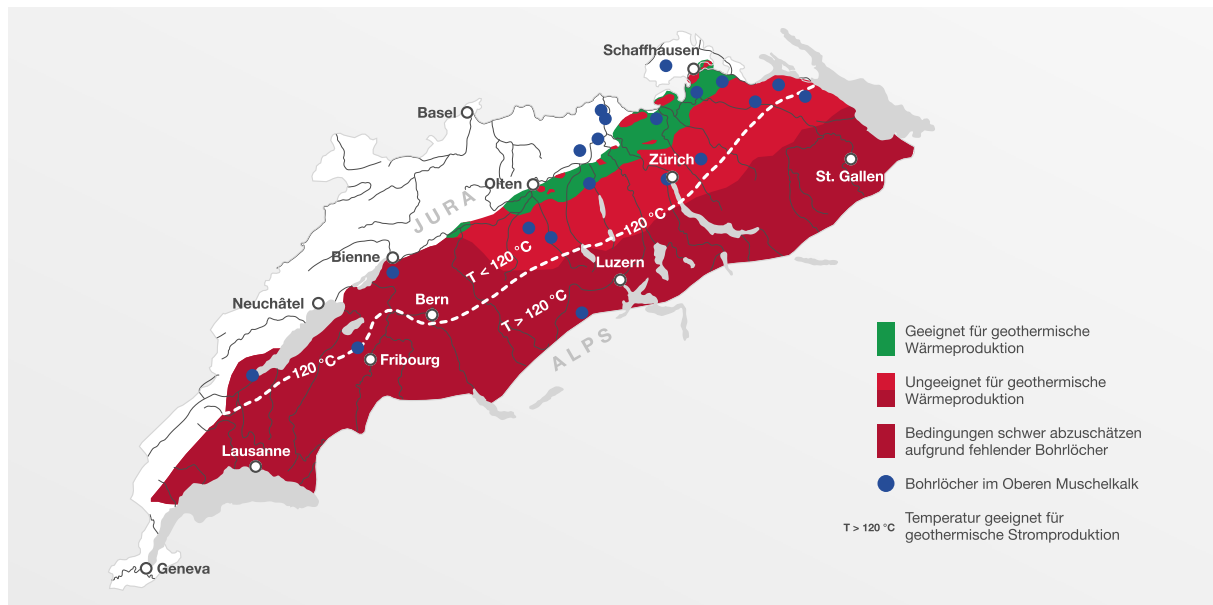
Schaffhausen
Basel
Zürich
Olten
St. Gallen
JURA
120 °C
T < 120 °C
Bienne
Luzern
Neuchâtel
Bern
T > 120 °C
120 °C
Fribourg
ALPS
Lausanne
Geneva

Geeignet für geothermische Wärmeproduktion

Ungeeignet für geothermische Wärmeproduktion

Bedingungen schwer abzuschätzen aufgrund fehlender Bohrlöcher

Bohrlöcher im Oberen Muschelkalk

T > 120 °C Temperatur geeignet für geothermische Stromproduktion